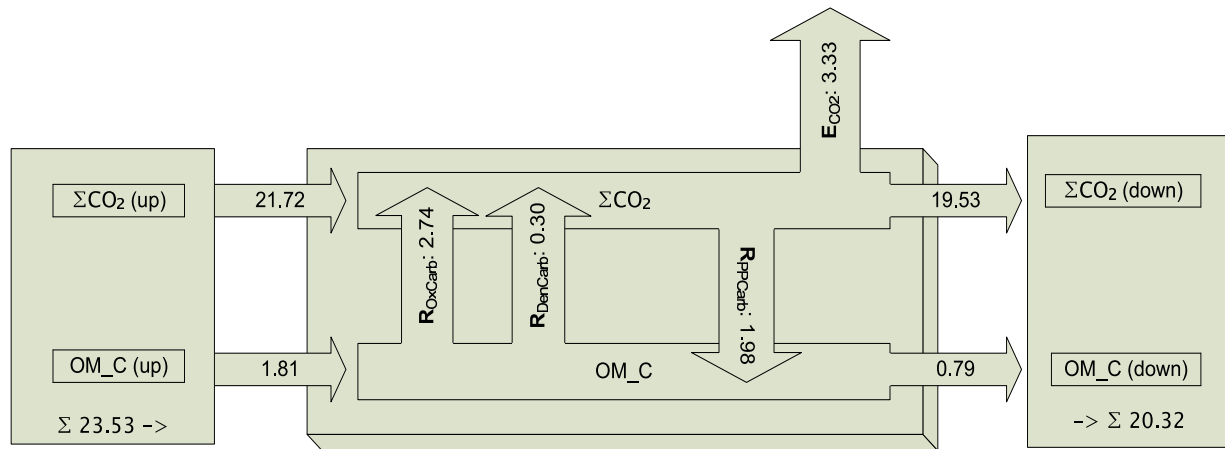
$\Sigma CO_2$ (up)

OM_C (up)

$\Sigma$ 23.53 ->

21.72

1.81

$E_{CO2}$: 3.33

$\Sigma CO_2$

$R_{OxCarb}$: 2.74

$R_{DenCarb}$: 0.30

$R_{PPCarb}$: 1.98

OM_C

19.53

0.79

$\Sigma CO_2$ (down)

OM_C (down)

-> $\Sigma$ 20.32